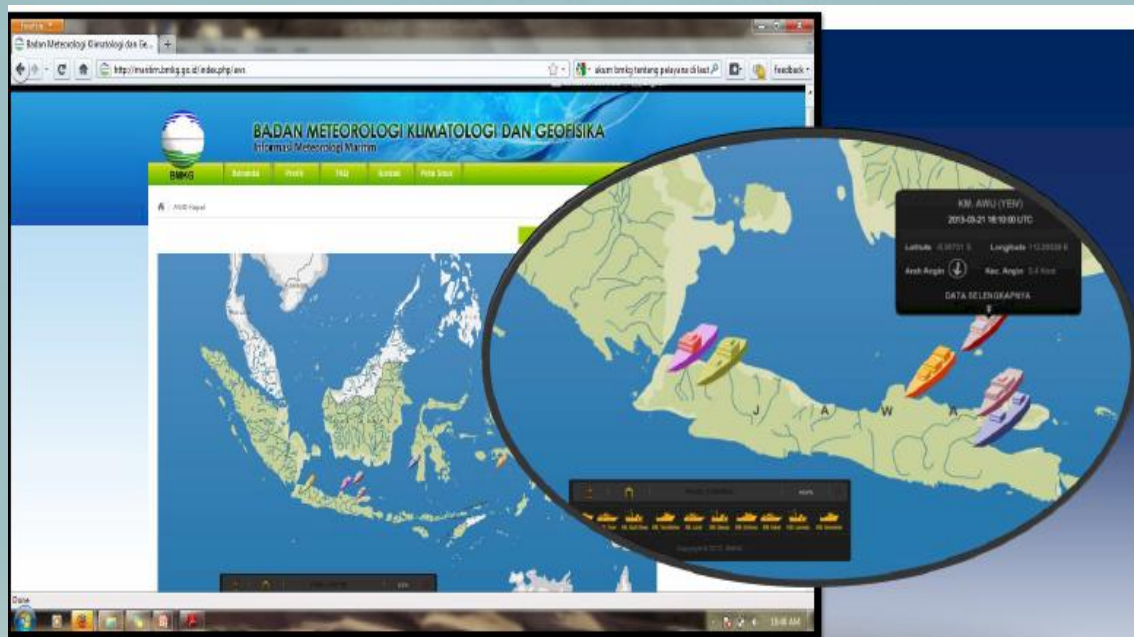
Firefox

Badan Meteorologi Klimatologi dan Ge...

http://maritim.bmkg.go.id/index.php/aws

akum bmkg tentang pelayanan di laut

Feedback

BADAN METEOROLOGI KLIMATOLOGI DAN GEOFISIKA

Informasi Meteorologi Maritim

BMKG

Beranda

Profil

FAQ

Kontak

Peta Situs

AWS Kapal

KM. AWU (YEN)

2013-03-21 16:10:00 UTC

Latitude -6.98701 S

Longitude 112.39938 E

Arah Angin

Kec. Angin 5.4 Knot

DATA SELENGKAPNYA

J A W A

Copyright © 2013 - BMKG

Done

10:46 AM